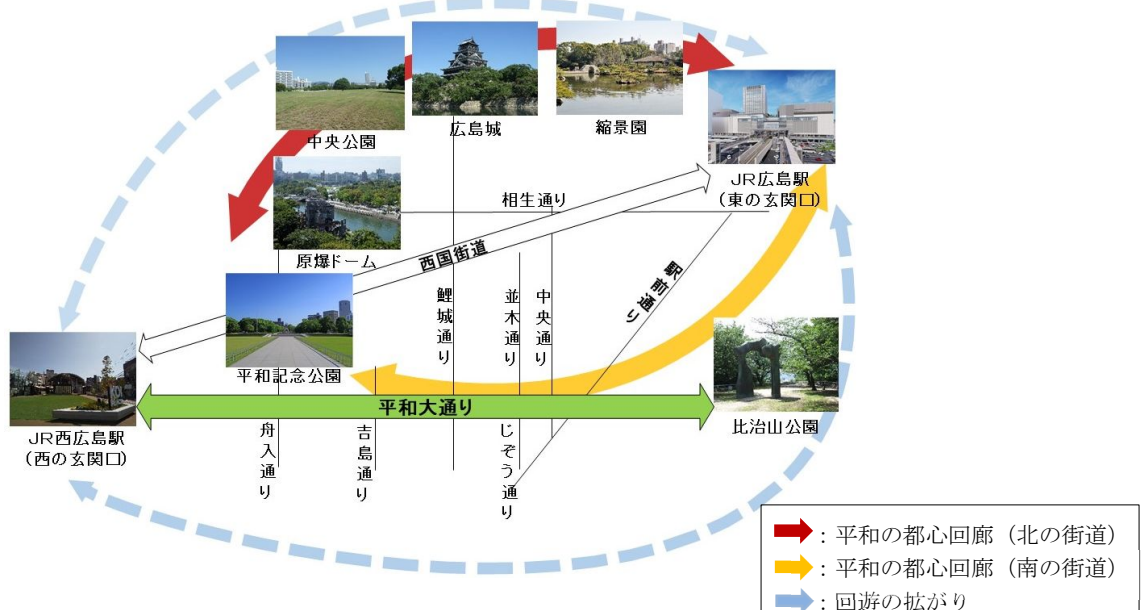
中央公園
広島城
縮景園
JR広島駅
（東の玄関口）
原爆ドーム
相生通り
西国街道
駅前通り
鯉城通り
並木通り
中央通り
平和記念公園
JR西広島駅
（西の玄関口）
平和大通り
比治山公園
舟入通り
吉島通り
じぞう通り

：平和の都心回廊（北の街道）
：平和の都心回廊（南の街道）
：回遊の拡がり